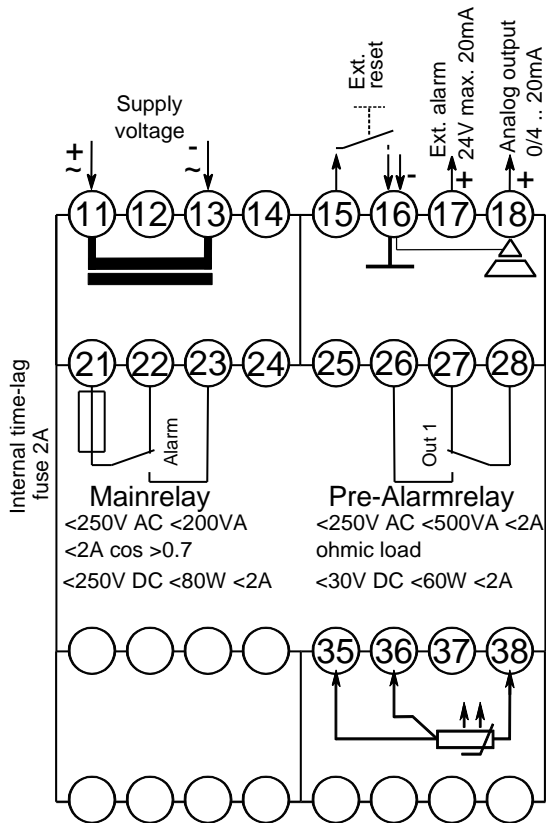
Supply voltage

$\pm$
$\sim$

$-$
$\sim$

Ext. reset

Ext. alarm
24V max. 20mA

Analog output
0/4 .. 20mA

+
+
-

11 12 13 14 15 16 17 18

Internal time-lag fuse 2A

21 22 23 24 25 26 27 28

Alarm

Out 1

Mainrelay
<250V AC <200VA
<2A cos >0.7
<250V DC <80W <2A

Pre-Alarmrelay
<250V AC <500VA <2A
ohmic load
<30V DC <60W <2A

35 36 37 38